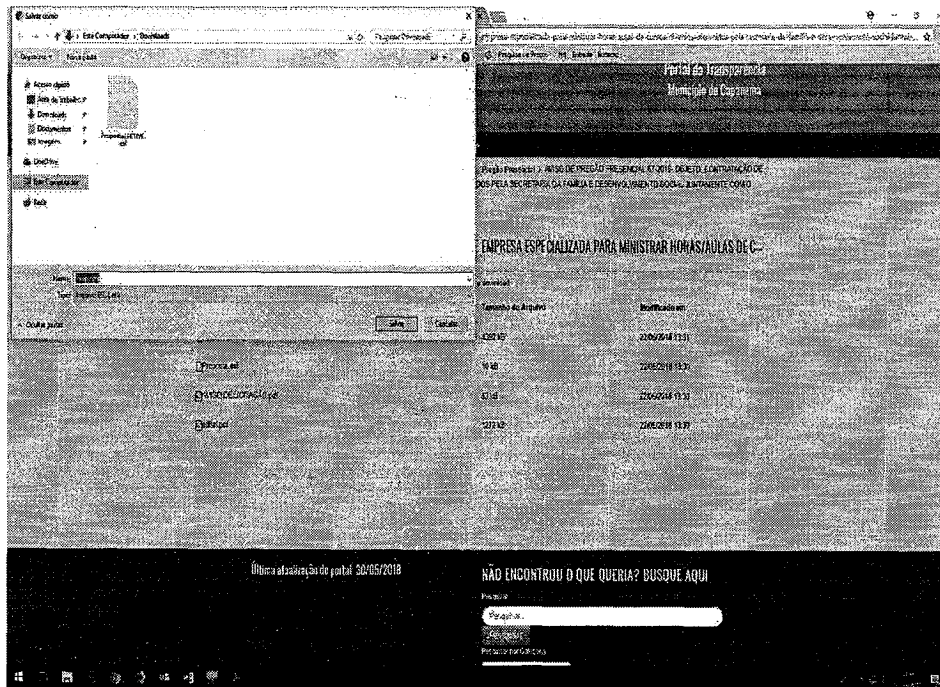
Salvar como

Este Computador › Downloads

Pesquisar Downloads

Organizar ▾ Nova pasta

Acesso rápido
Área de Trabalho
Downloads
Documentos
Imagens
OneDrive
Este Computador
Rede

Proposta.pdf

Nome: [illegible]
Tipo: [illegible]

Ocultar pastas

Salvar Cancelar

Portal da Transparência
Município de Capanema

Pregão Presencial › AVISO DE PREGÃO PRESENCIAL 67/2018. OBJETO: CONTRATAÇÃO DE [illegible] DOS PELA SECRETARIA DA FAMÍLIA E DESENVOLVIMENTO SOCIAL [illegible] COMO

EMPRESA ESPECIALIZADA PARA MINISTRAR HORAS/AULAS DE C...

| Tamanho do Arquivo | Modificado em |
|---|---|
| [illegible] | 22/05/2018 13:31 |
| Proposta.pdf 16 kB | 22/05/2018 13:31 |
| AVISO DE DOTAÇÃO.pdf 87 kB | 22/05/2018 13:31 |
| Edital.pdf 127 kB | 22/05/2018 13:31 |

Última atualização do portal: 30/05/2018

NÃO ENCONTROU O QUE QUERIA? BUSQUE AQUI

Pesquisar

Pesquisar...

Pesquisar

Pesquisar por Categoria